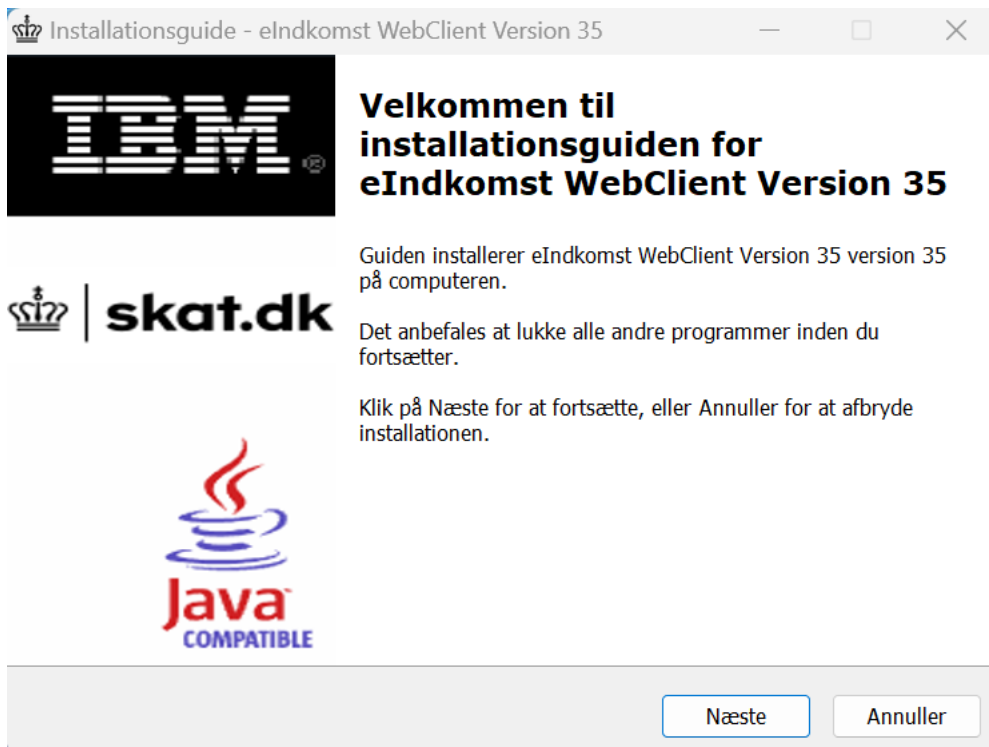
Installationsguide - eIndkomst WebClient Version 35

IBM®

skat.dk

Java COMPATIBLE

Velkommen til installationsguiden for eIndkomst WebClient Version 35

Guiden installerer eIndkomst WebClient Version 35 version 35 på computeren.

Det anbefales at lukke alle andre programmer inden du fortsætter.

Klik på Næste for at fortsætte, eller Annuller for at afbryde installationen.

Næste
Annuller